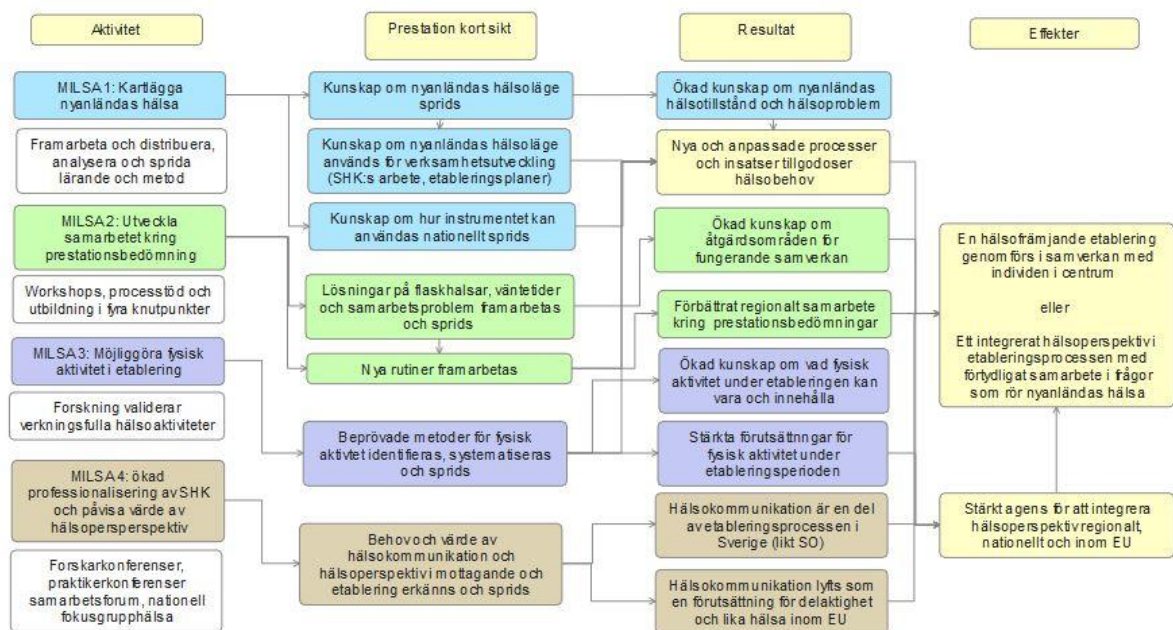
Aktivitet

Prestation kortsikt

Resultat

Effekter

MILSA1: Kartlägga nyanländas hälsa

Framarbeta och distribuera, analysera och sprida lärande och metod

MILSA2: Utveckla samarbetet kring prestationsbedömning

Workshops, processtöd och utbildning i fyra knutpunkter

MILSA3: Möjliggöra fysisk aktivitet i etablering

Forskning validerar verkningsfulla hälsoaktiviteter

MILSA4: ökad professionalisering av SHK och påvisa värde av hälsoperspektiv

Forskarkonferenser, praktikerkonferenser samarbetsforum, nationell fokusgrupphälsa

Kunskap om nyanländas hälsoläge sprids

Kunskap om nyanländas hälsoläge används för verksamhetsutveckling (SHK:s arbete, etableringsplaner)

Kunskap om hur instrumentet kan användas nationellt sprids

Lösningar på flaskhalsar, väntetider och samarbetsproblem framarbetas och sprids

Nya rutiner framarbetas

Beprövade metoder för fysisk aktivitet identifieras, systematiseras och sprids

Behov och värde av hälsokommunikation och hälsoperspektiv i mottagande och etablering erkänns och sprids

Ökad kunskap om nyanländas hälsotillstånd och hälsoproblem

Nya och anpassade processer och insatser tillgodoser hälsobehov

Ökad kunskap om åtgärdsområden för fungerande samverkan

Förbättrat regionalt samarbete kring prestationsbedömningar

Ökad kunskap om vad fysisk aktivitet under etableringen kan vara och innehålla

Stärkta förutsättnngar för fysisk aktivitet under etableringsperioden

Hälsokommunikation är en del av etableringsprocessen i Sverige (likt SO)

Hälsokommunikation lyfts som en förutsättning för delaktighet och lika hälsa inom EU

En hälsofrämjande etablering genomförs i samverkan med individen i centrum

eller

Ett integrerat hälsoperspektiv i etableringsprocessen med förtydligat samarbete i frågor som rör nyanländas hälsa

Stärkt agens för att integrera hälsoperspektiv regionalt, nationellt och inom EU